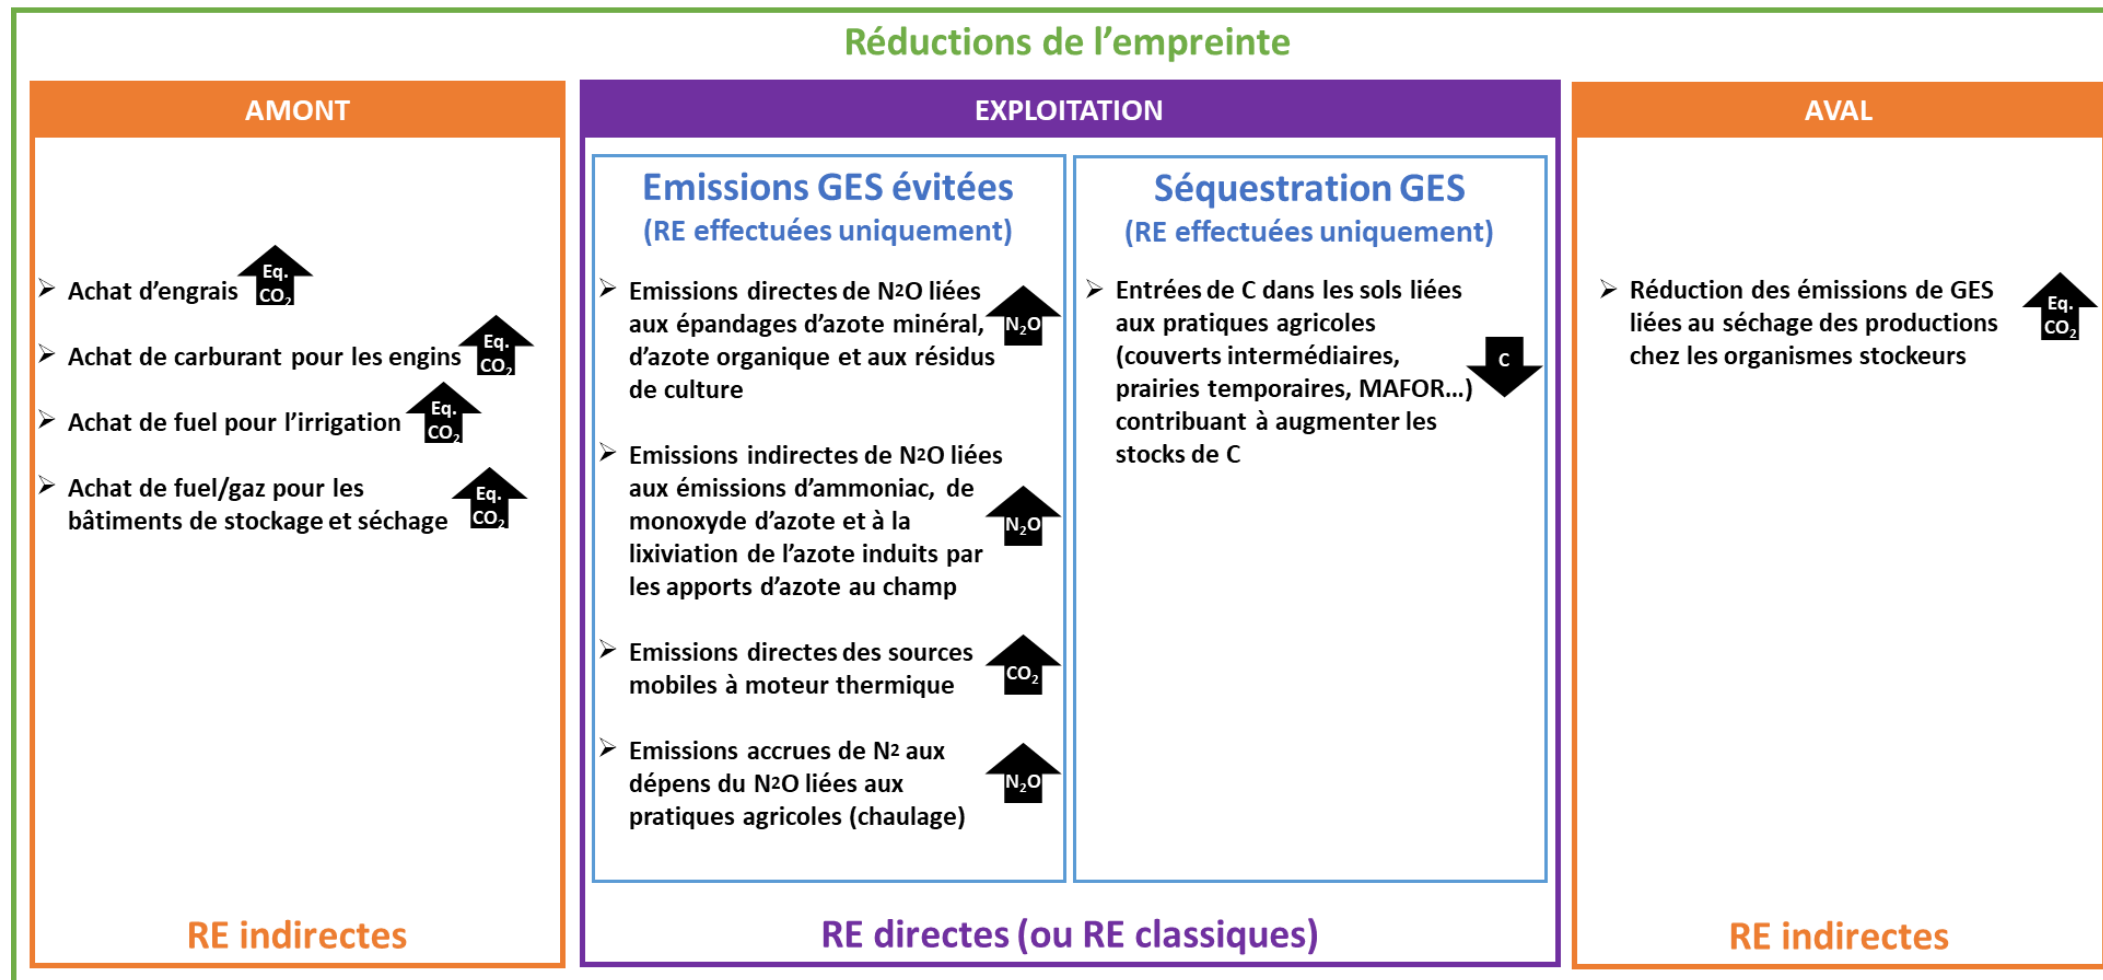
Réductions de l'empreinte

AMONT

➢ Achat d'engrais Eq. $CO_2$

➢ Achat de carburant pour les engins Eq. $CO_2$

➢ Achat de fuel pour l'irrigation Eq. $CO_2$

➢ Achat de fuel/gaz pour les bâtiments de stockage et séchage Eq. $CO_2$

RE indirectes

EXPLOITATION

Emissions GES évitées
(RE effectuées uniquement)

➢ Emissions directes de N2O liées aux épandages d'azote minéral, d'azote organique et aux résidus de culture $N_2O$

➢ Emissions indirectes de N2O liées aux émissions d'ammoniac, de monoxyde d'azote et à la lixiviation de l'azote induits par les apports d'azote au champ $N_2O$

➢ Emissions directes des sources mobiles à moteur thermique $CO_2$

➢ Emissions accrues de N2 aux dépens du N2O liées aux pratiques agricoles (chaulage) $N_2O$

Séquestration GES
(RE effectuées uniquement)

➢ Entrées de C dans les sols liées aux pratiques agricoles (couverts intermédiaires, prairies temporaires, MAFOR…) contribuant à augmenter les stocks de C C

RE directes (ou RE classiques)

AVAL

➢ Réduction des émissions de GES liées au séchage des productions chez les organismes stockeurs Eq. $CO_2$

RE indirectes